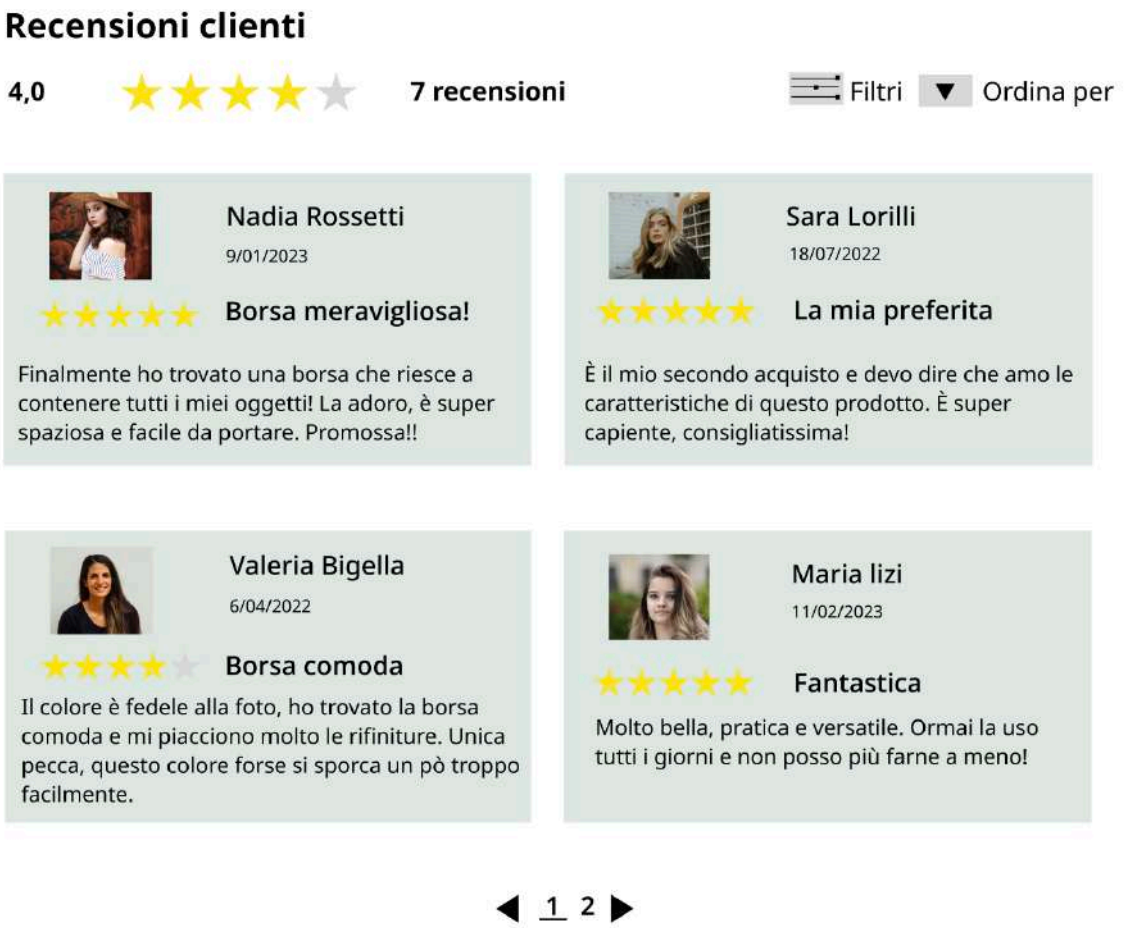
Recensioni clienti

4,0 7 recensioni Filtri Ordina per

Nadia Rossetti
9/01/2023
Borsa meravigliosa!
Finalmente ho trovato una borsa che riesce a contenere tutti i miei oggetti! La adoro, è super spaziosa e facile da portare. Promossa!!

Sara Lorilli
18/07/2022
La mia preferita
È il mio secondo acquisto e devo dire che amo le caratteristiche di questo prodotto. È super capiente, consigliatissima!

Valeria Bigella
6/04/2022
Borsa comoda
Il colore è fedele alla foto, ho trovato la borsa comoda e mi piacciono molto le rifiniture. Unica pecca, questo colore forse si sporca un pò troppo facilmente.

Maria lizi
11/02/2023
Fantastica
Molto bella, pratica e versatile. Ormai la uso tutti i giorni e non posso più farne a meno!

1 2